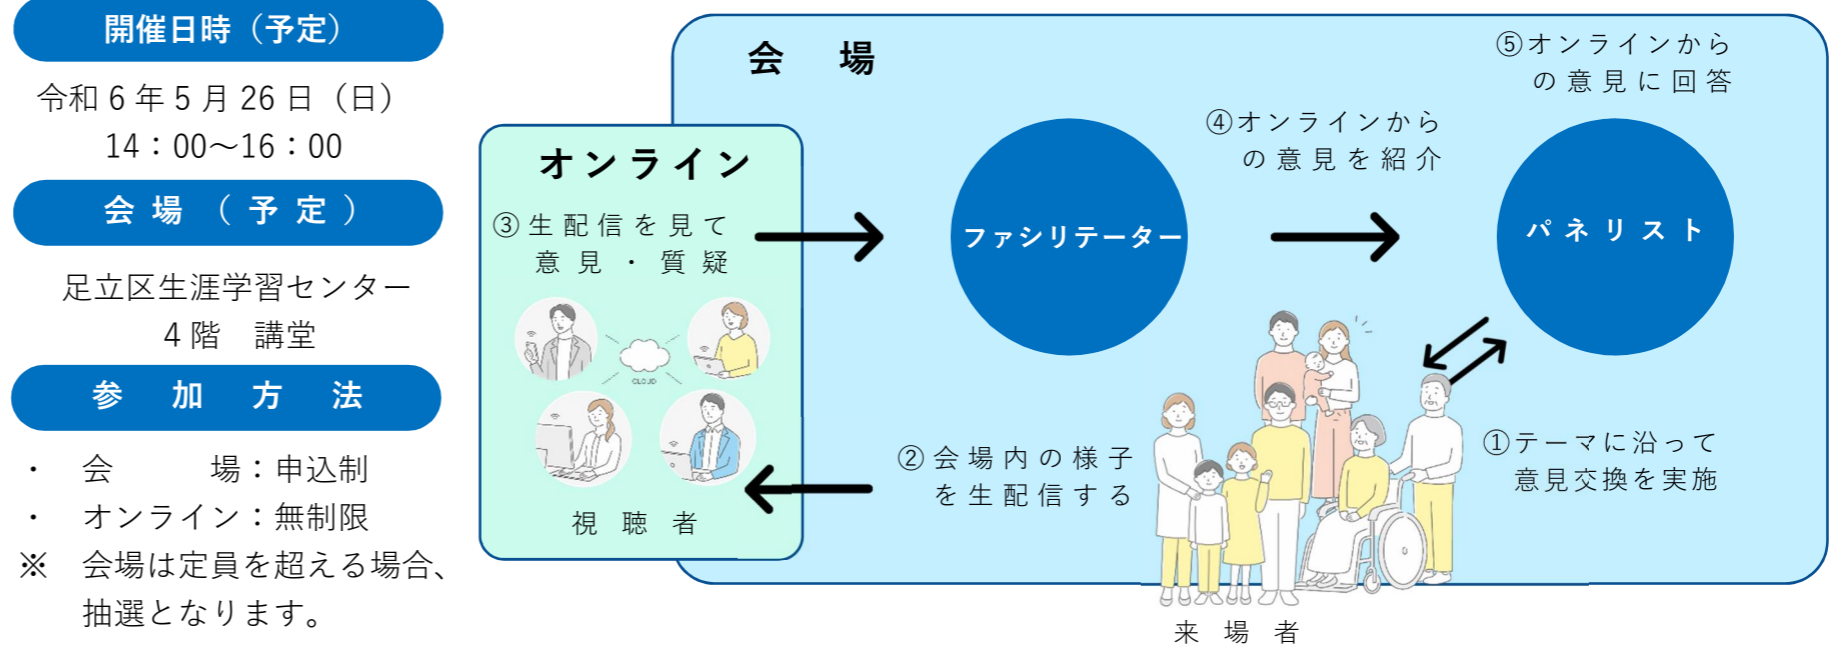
開催日時（予定）

令和６年５月26日（日）
14：00～16：00

会場（予定）

足立区生涯学習センター
４階　講堂

参加方法

・　会　　場：申込制
・　オンライン：無制限
※　会場は定員を超える場合、抽選となります。

オンライン

③生配信を見て
意見・質疑

CLOUD

視聴者

会　場

⑤オンラインからの意見に回答

④オンラインからの意見を紹介

ファシリテーター

パネリスト

②会場内の様子を生配信する

①テーマに沿って
意見交換を実施

来場者